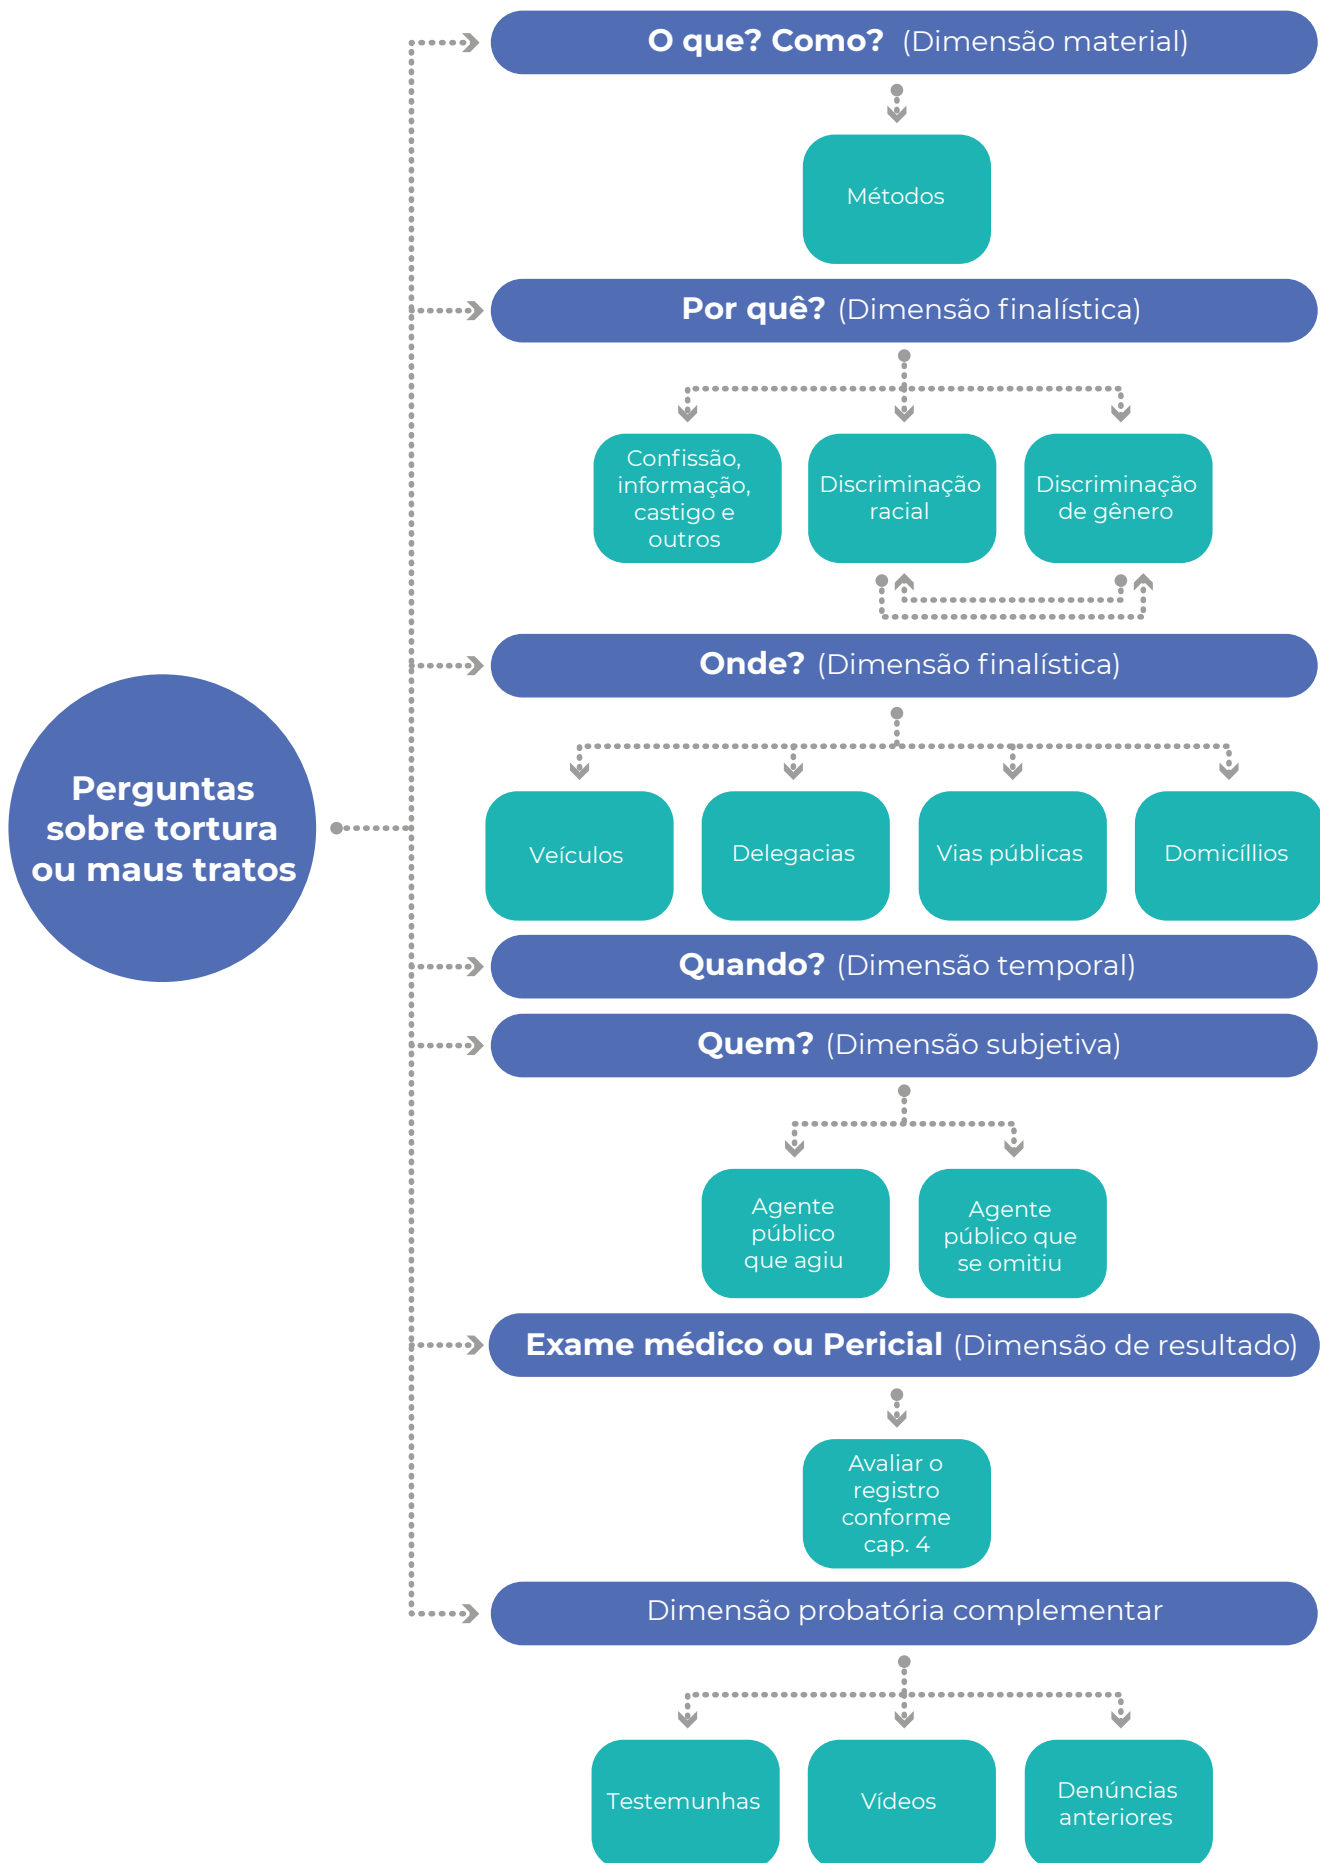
Perguntas sobre tortura ou maus tratos

O que? Como? (Dimensão material)

Métodos

Por quê? (Dimensão finalística)

Confissão, informação, castigo e outros

Discriminação racial

Discriminação de gênero

Onde? (Dimensão finalística)

Veículos

Delegacias

Vias públicas

Domicíllios

Quando? (Dimensão temporal)

Quem? (Dimensão subjetiva)

Agente público que agiu

Agente público que se omitiu

Exame médico ou Pericial (Dimensão de resultado)

Avaliar o registro conforme cap. 4

Dimensão probatória complementar

Testemunhas

Vídeos

Denúncias anteriores